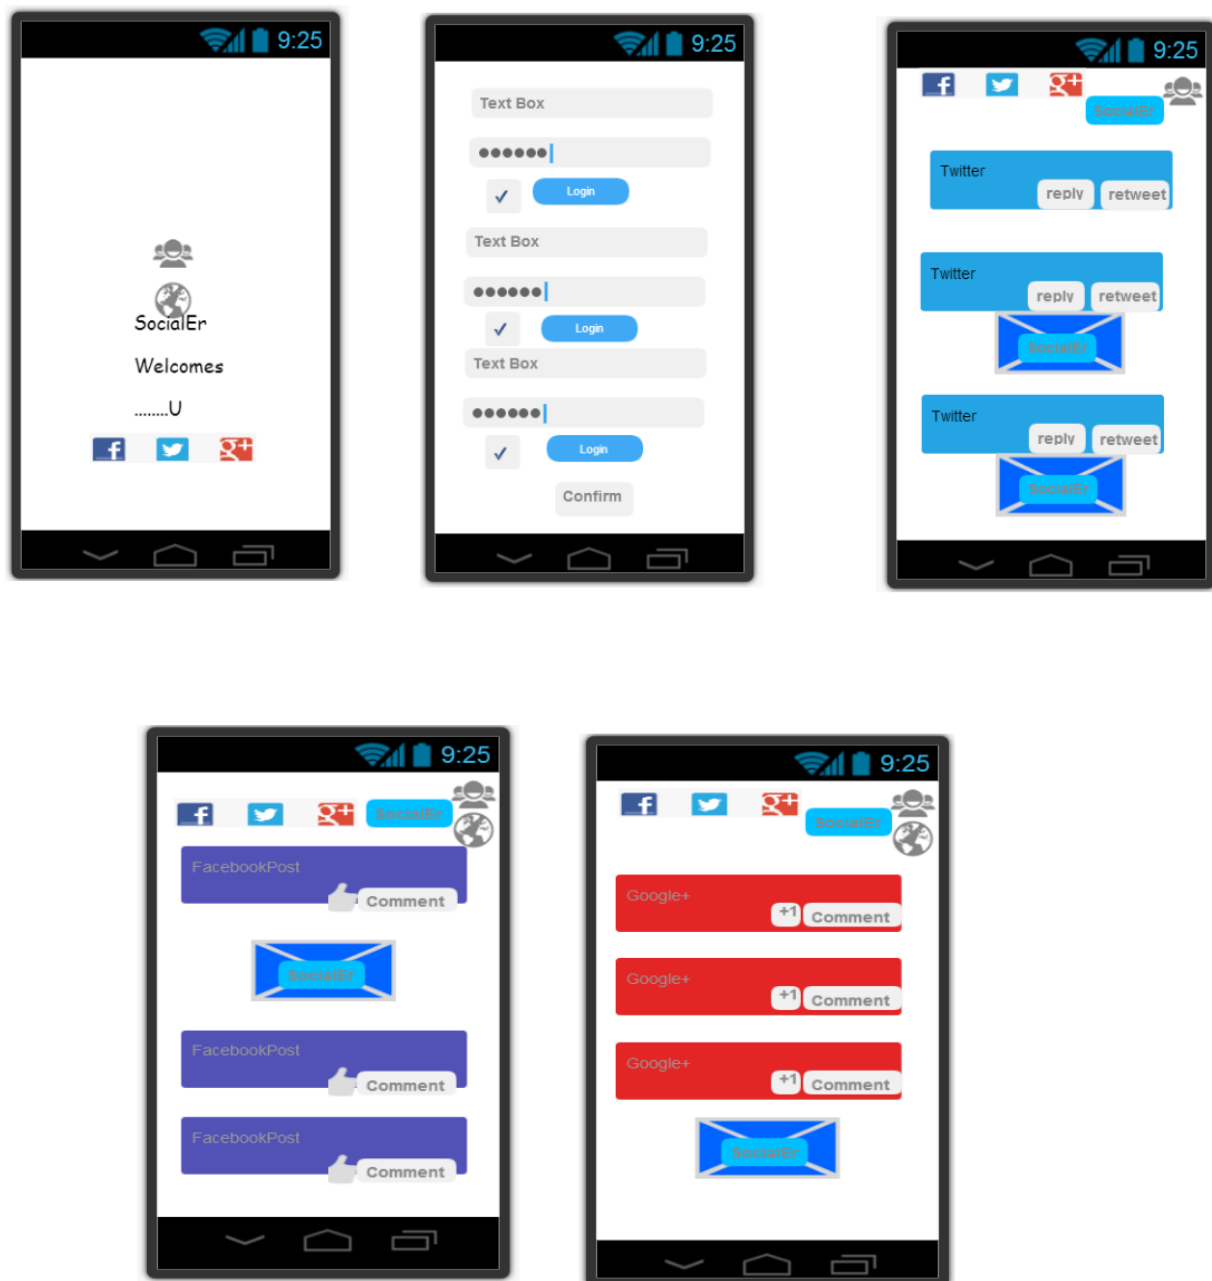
9:25

SocialEr

Welcomes

........U

9:25

Text Box

●●●●●●

✓ Login

Text Box

●●●●●●

✓ Login

Text Box

●●●●●●

✓ Login

Confirm

9:25

SocialEr

Twitter

reply retweet

Twitter

reply retweet

SocialEr

Twitter

reply retweet

SocialEr

9:25

SocialEr

FacebookPost

Comment

SocialEr

FacebookPost

Comment

FacebookPost

Comment

9:25

SocialEr

Google+

+1 Comment

Google+

+1 Comment

Google+

+1 Comment

SocialEr